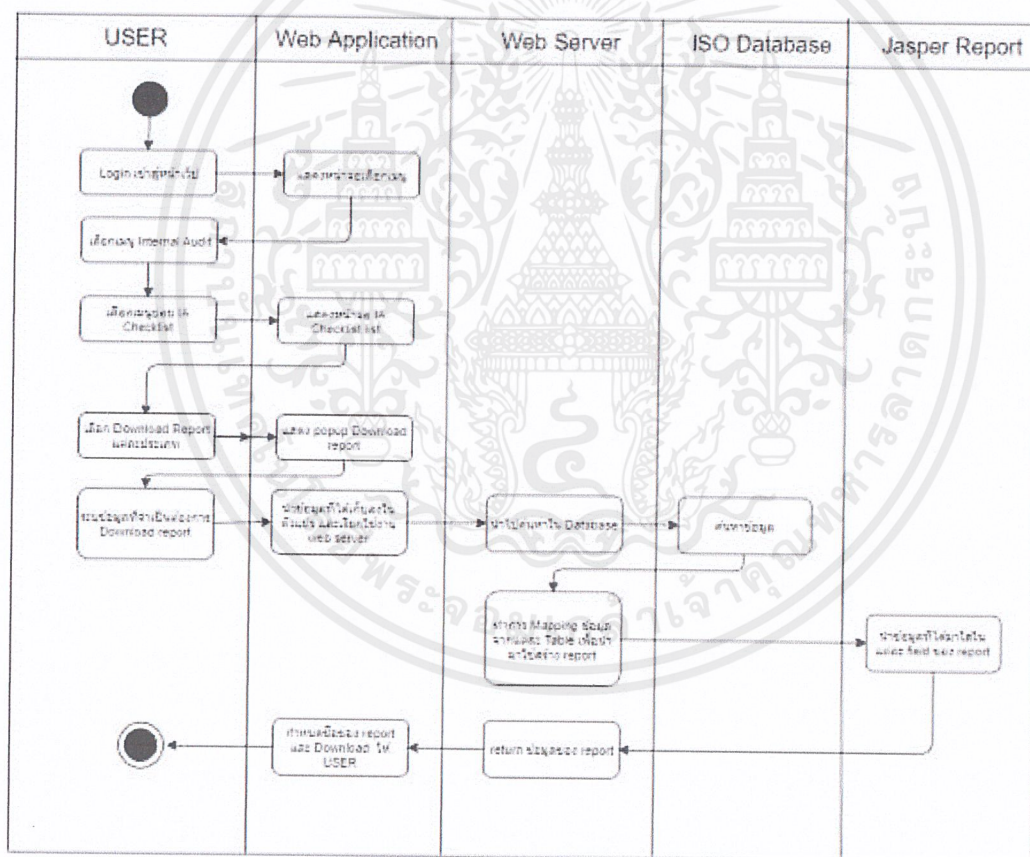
| USER | Web Application | Web Server | ISO Database | Jasper Report |
|---|---|---|---|---|

Login เข้าสู่หน้าเว็บ

แสดงหน้าจอเลือกเมนู

เลือกเมนู Internal Audit

เลือกเมนูย่อย IA Checklist

แสดงหน้าจอ IA Checklist list

เลือก Download Report แต่ละประเภท

แสดง popup Download report

ระบุข้อมูลที่จำเป็นต่อการ Download report

นำข้อมูลที่ได้เก็บลงใน ตัวแปร และเรียกใช้งาน web server

นำไปค้นหาใน Database

ค้นหาข้อมูล

ทำการ Mapping ข้อมูล จากแต่ละ Table เพื่อนำมาใช้สร้าง report

นำข้อมูลที่ได้มาใส่ใน แต่ละ field ของ report

return ข้อมูลของ report

กำหนดชื่อของ report และ Download ให้ USER